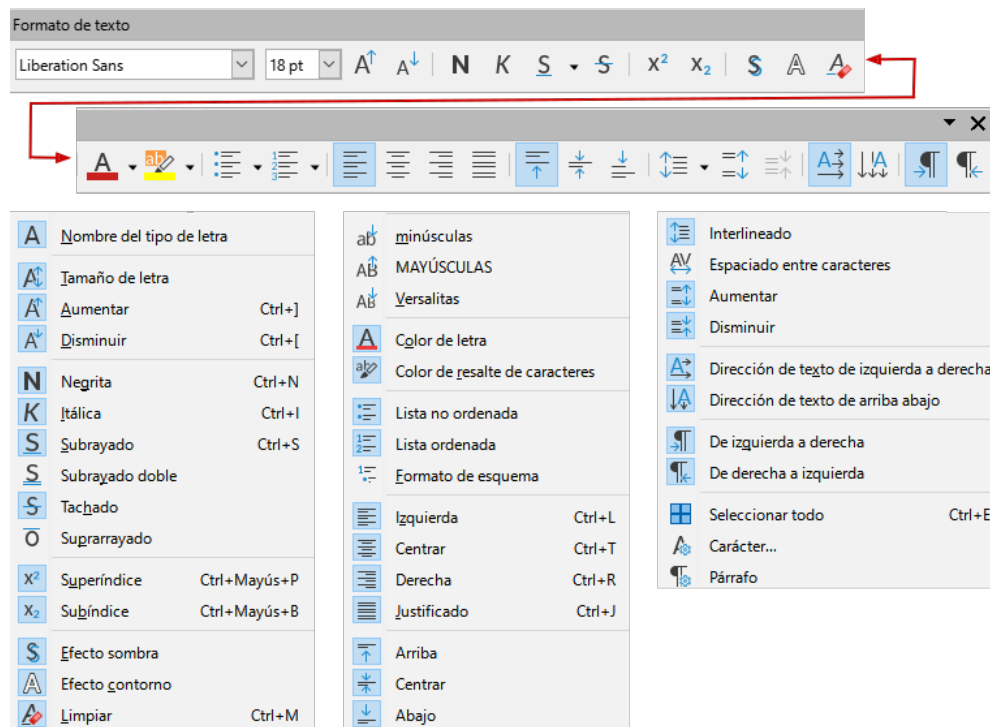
Formato de texto

Liberation Sans
18 pt
N K S S $x^2$ $x_2$ S A A

A ab

Nombre del tipo de letra
Tamaño de letra
Aumentar Ctrl+]
Disminuir Ctrl+[
Negrita Ctrl+N
Itálica Ctrl+I
Subrayado Ctrl+S
Subrayado doble
Tachado
Suprarrayado
Superíndice Ctrl+Mayús+P
Subíndice Ctrl+Mayús+B
Efecto sombra
Efecto contorno
Limpiar Ctrl+M

minúsculas
MAYÚSCULAS
Versalitas
Color de letra
Color de resalte de caracteres
Lista no ordenada
Lista ordenada
Formato de esquema
Izquierda Ctrl+L
Centrar Ctrl+T
Derecha Ctrl+R
Justificado Ctrl+J
Arriba
Centrar
Abajo

Interlineado
Espaciado entre caracteres
Aumentar
Disminuir
Dirección de texto de izquierda a derecha
Dirección de texto de arriba abajo
De izquierda a derecha
De derecha a izquierda
Seleccionar todo Ctrl+E
Carácter...
Párrafo